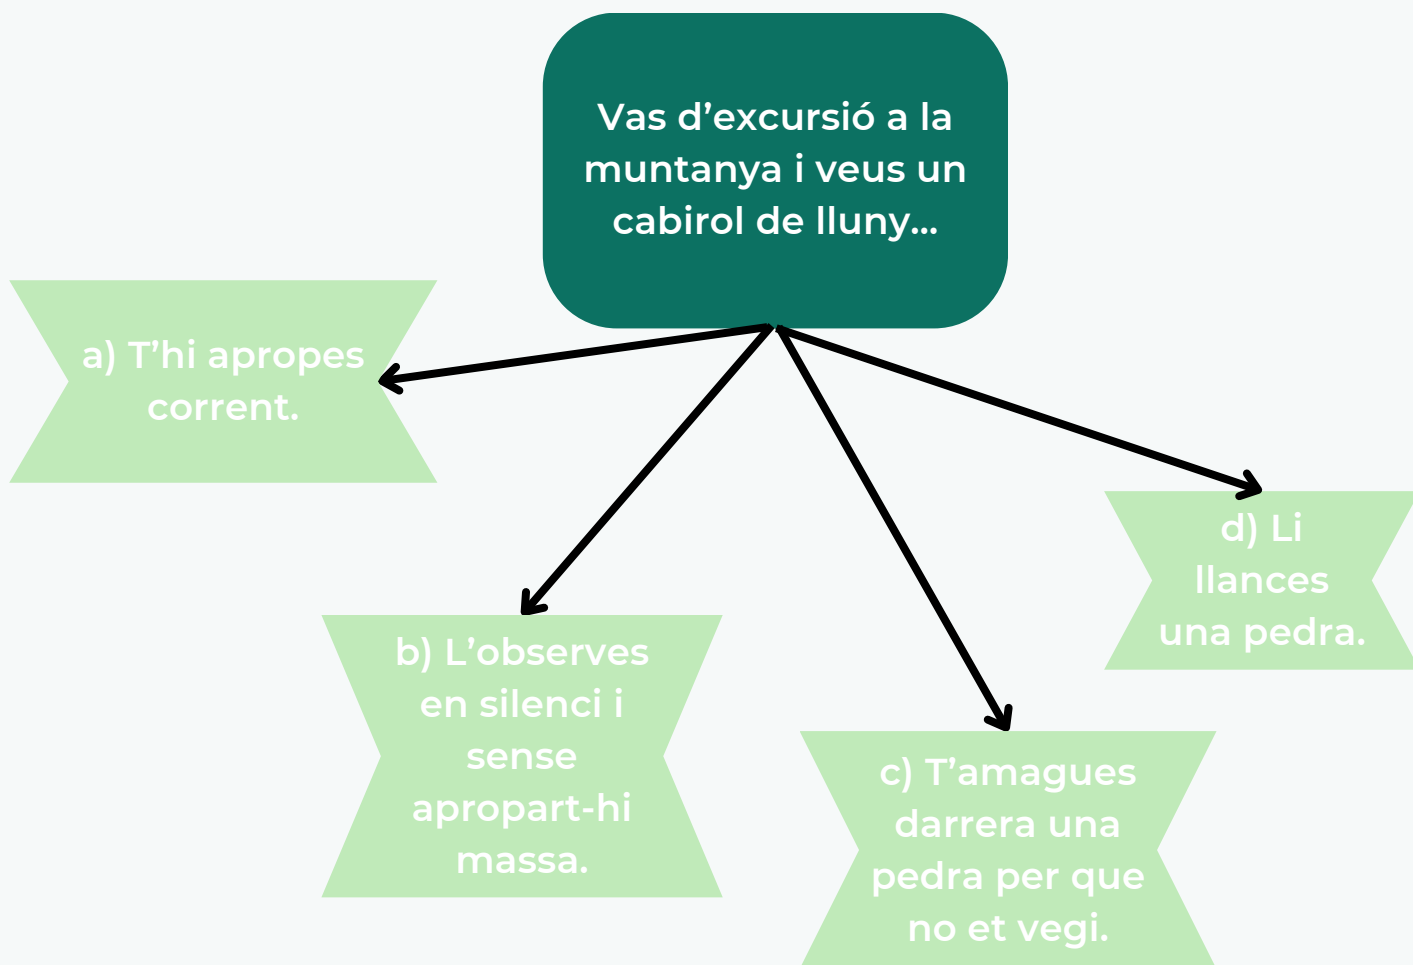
Vas d’excursió a la muntanya i veus un cabirol de lluny...

a) T’hi apropes corrent.

b) L’observes en silenci i sense apropart-hi massa.

c) T’amagues darrera una pedra per que no et vegi.

d) Li llances una pedra.